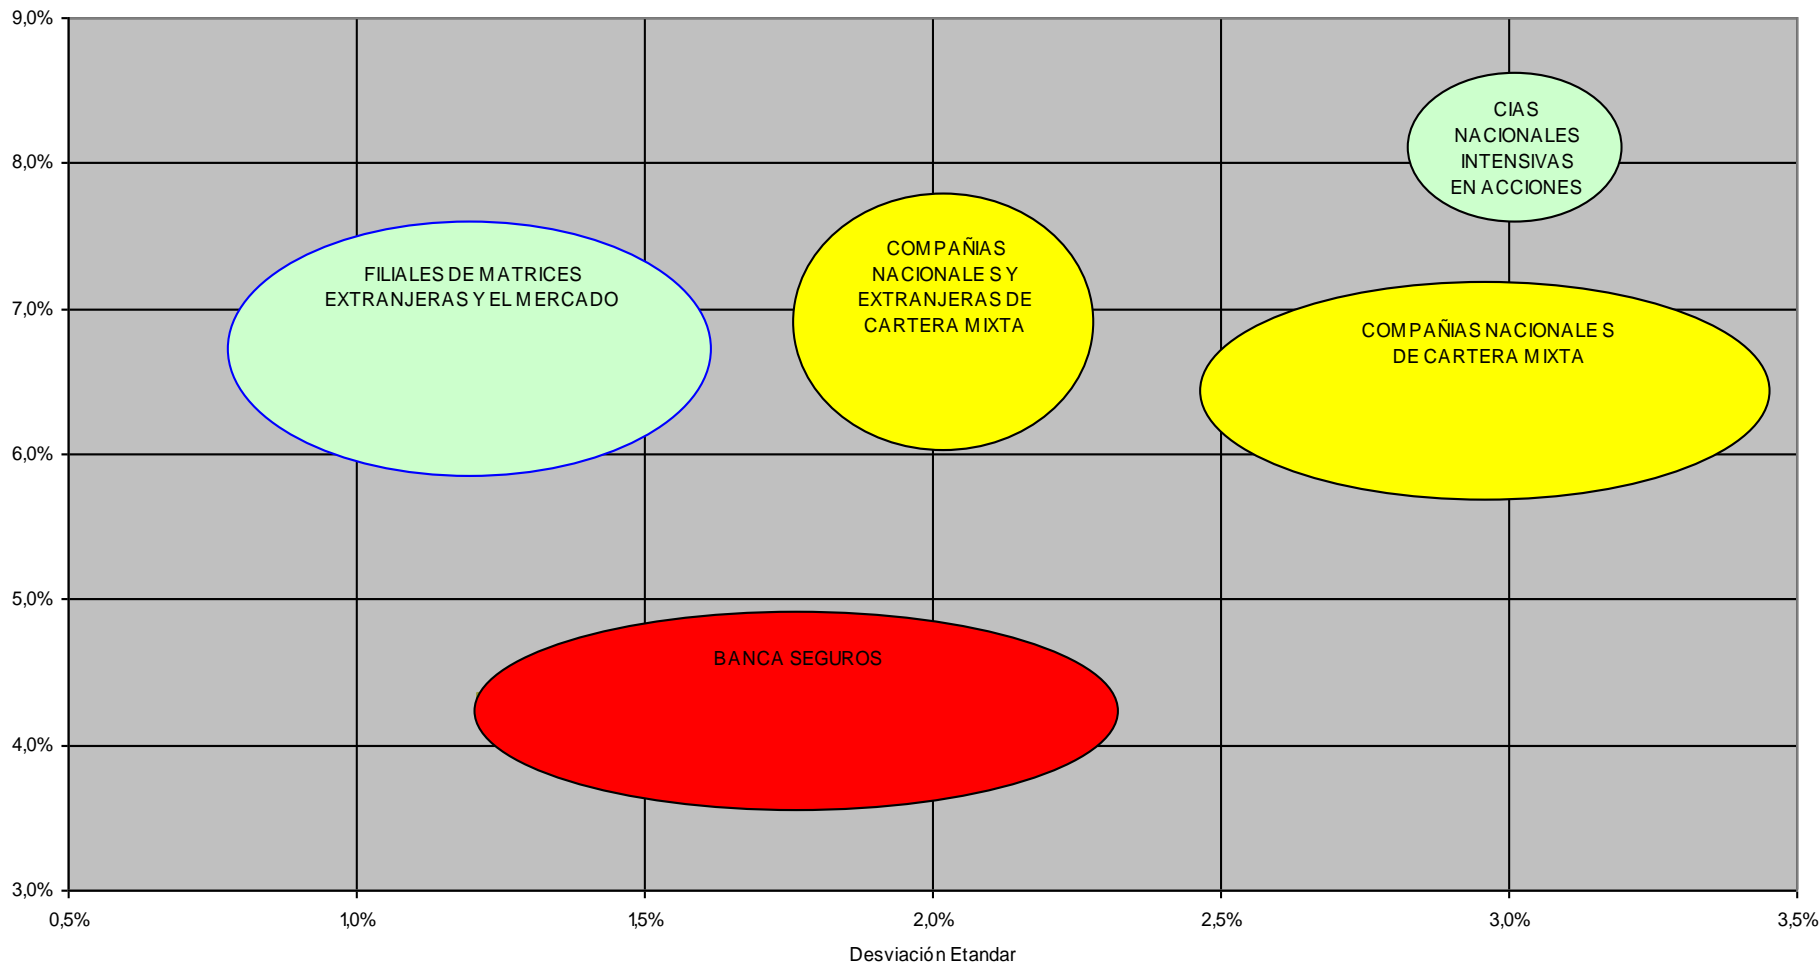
9,0%
8,0%
7,0%
6,0%
5,0%
4,0%
3,0%

CIAS NACIONALES INTENSIVAS EN ACCIONES

FILIALES DE MATRICES EXTRANJERAS Y EL MERCADO

COMPAÑIAS NACIONALES Y EXTRANJERAS DE CARTERA MIXTA

COMPAÑIAS NACIONALES DE CARTERA MIXTA

BANCA SEGUROS

0,5%
1,0%
1,5%
2,0%
2,5%
3,0%
3,5%

Desviación Etandar